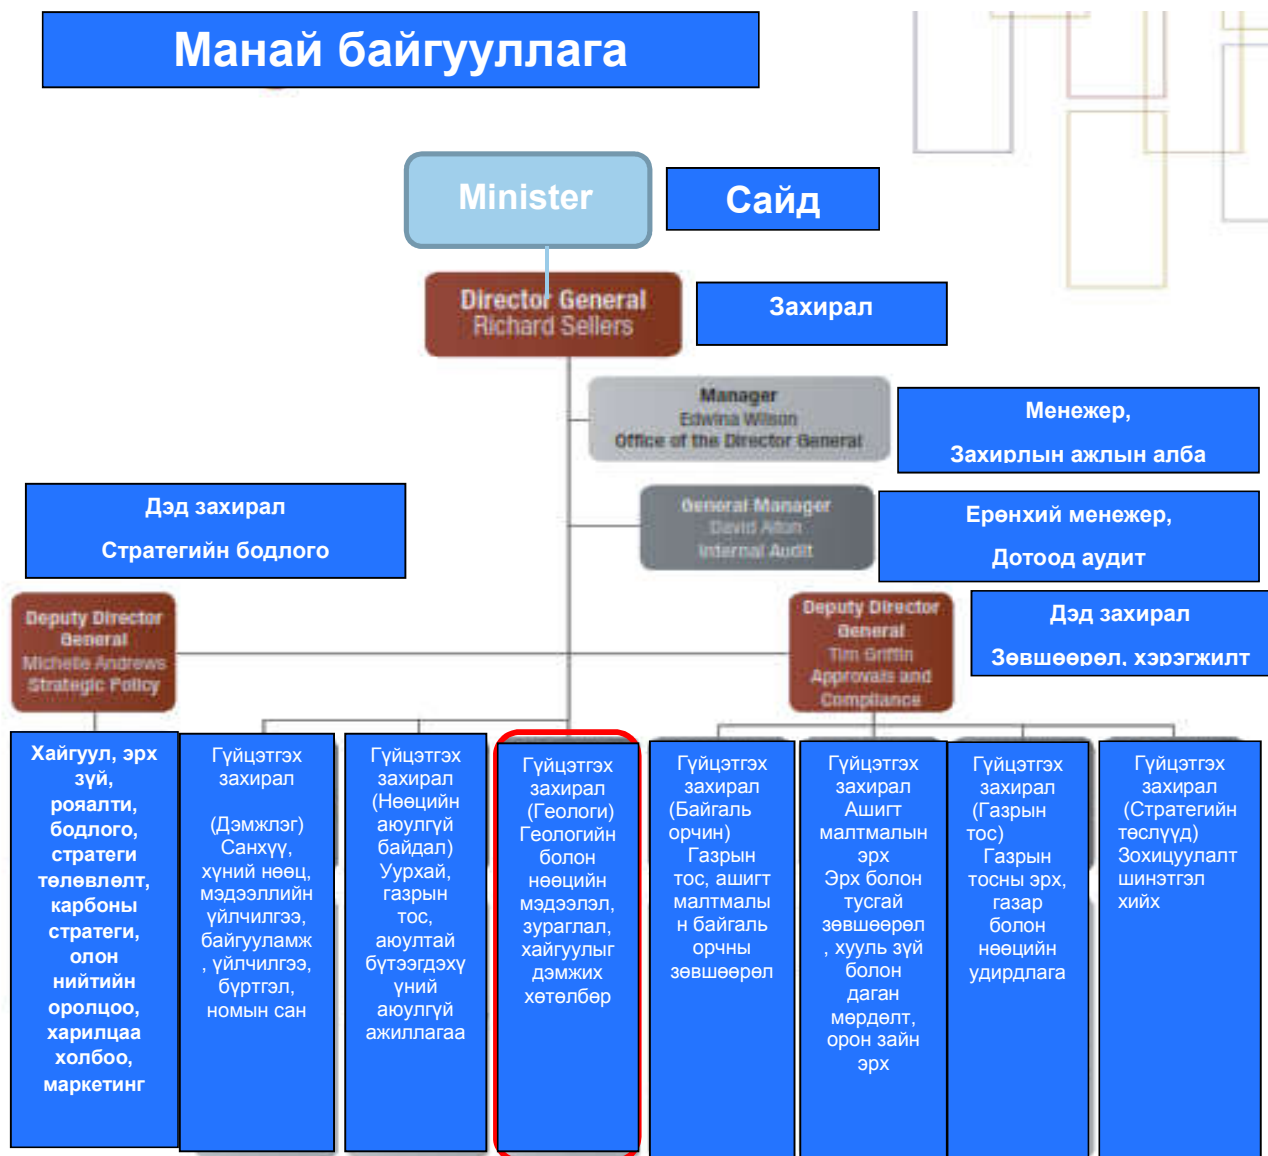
Манай байгууллага

Minister

Сайд

Director General
Richard Sellers

Захирал

Manager
Edwina Wilson
Office of the Director General

Менежер,

Захирлын ажлын алба

Дэд захирал

Стратегийн бодлого

General Manager
David Alton
Internal Audit

Ерөнхий менежер,

Дотоод аудит

Deputy Director General
Michelle Andrews
Strategic Policy

Deputy Director General
Tim Griffin
Approvals and Compliance

Дэд захирал

Зөвшөөрөл, хэрэгжилт

Хайгуул, эрх зүй, роялти, бодлого, стратеги төлөвлөлт, карбоны стратеги, олон нийтийн оролцоо, харилцаа холбоо, маркетинг

Гүйцэтгэх захирал

(Дэмжлэг) Санхүү, хүний нөөц, мэдээллийн үйлчилгээ, байгууламж, үйлчилгээ, бүртгэл, номын сан

Гүйцэтгэх захирал (Нөөцийн аюулгүй байдал) Уурхай, газрын тос, аюултай бүтээгдэхүүний аюулгүй ажиллагаа

Гүйцэтгэх захирал (Геологи) Геологийн болон нөөцийн мэдээлэл, зураглал, хайгуулыг дэмжих хөтөлбөр

Гүйцэтгэх захирал (Байгаль орчин) Газрын тос, ашигт малтмалын байгаль орчны зөвшөөрөл

Гүйцэтгэх захирал Ашигт малтмалын эрх Эрх болон тусгай зөвшөөрөл, хууль зүй болон даган мөрдөлт, орон зайн эрх

Гүйцэтгэх захирал (Газрын тос) Газрын тосны эрх, газар болон нөөцийн удирдлага

Гүйцэтгэх захирал (Стратегийн төслүүд) Зохицуулалт шинэтгэл хийх